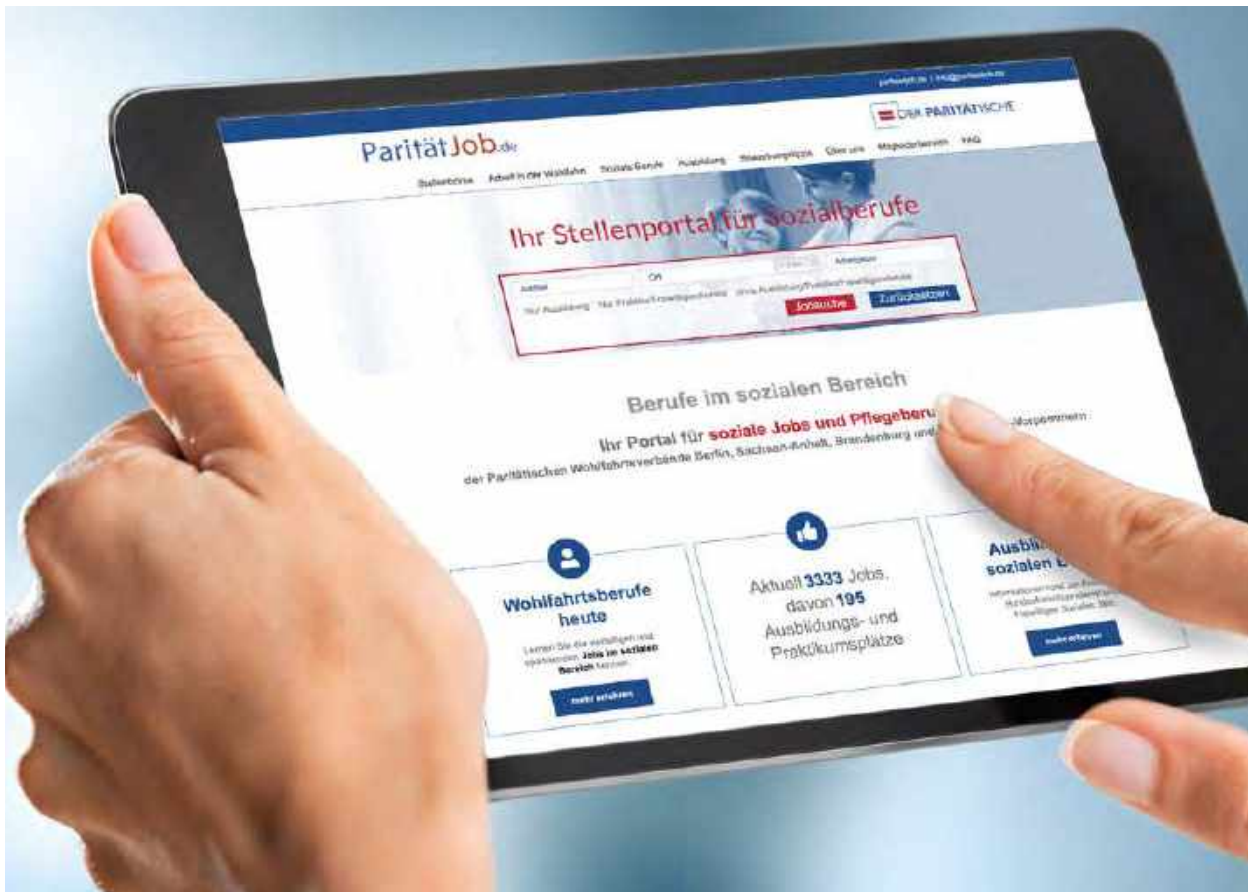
paritaetjob.de | info@paritaetjob.de

DER PARITÄTISCHE

ParitätJob.de

Stellenbörse Arbeit in der Wohlfahrt Soziale Berufe Ausbildung Weiterbildungsplätze Über uns Mitgliederbereich FAQ

Ihr Stellenportal für Sozialberufe

Jobtitel Ort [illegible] Arbeitgeber

Nur Ausbildung Nur Praktikum/Freiwilligendienste Ohne Ausbildung/Praktikum/Freiwilligendienste Jobsuche Zurücksetzen

Berufe im sozialen Bereich

Ihr Portal für soziale Jobs und Pflegeberu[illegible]

der Paritätischen Wohlfahrtsverbände Berlin, Sachsen-Anhalt, Brandenburg und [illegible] Vorpommern

Wohlfahrtsberufe heute

Lernen Sie die vielfältigen und spannenden Jobs im sozialen Bereich kennen.

mehr erfahren

Aktuell 3333 Jobs, davon 195 Ausbildungs- und Praktikumsplätze

Ausbi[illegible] sozialen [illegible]

Informationen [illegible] Bundesfreiwilligendienst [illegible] Freiwilligen Sozialen Jahr

mehr erfahren